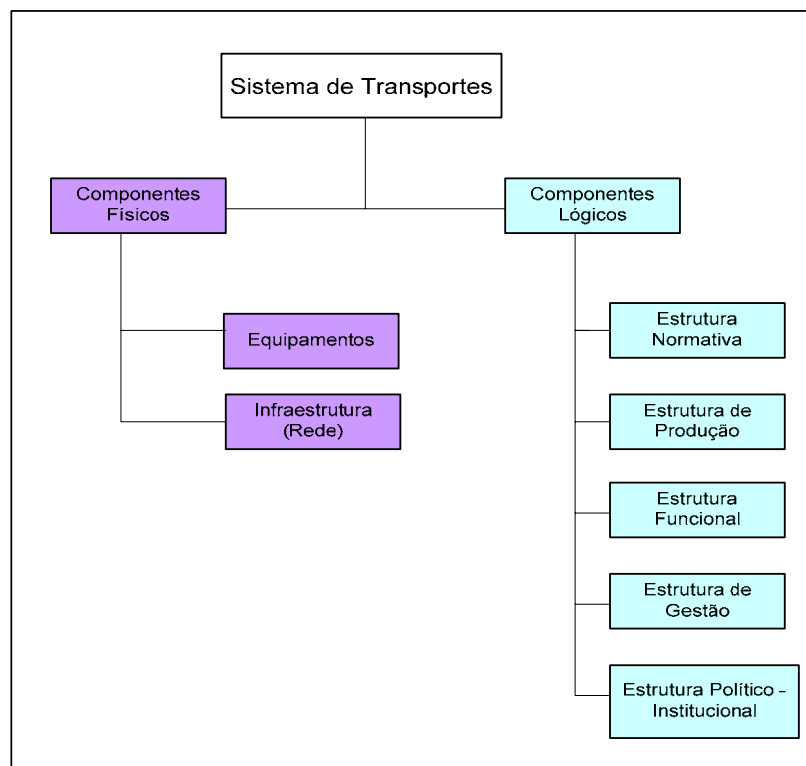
Sistema de Transportes

Componentes Físicos

Equipamentos

Infraestrutura (Rede)

Componentes Lógicos

Estrutura Normativa

Estrutura de Produção

Estrutura Funcional

Estrutura de Gestão

Estrutura Político - Institucional